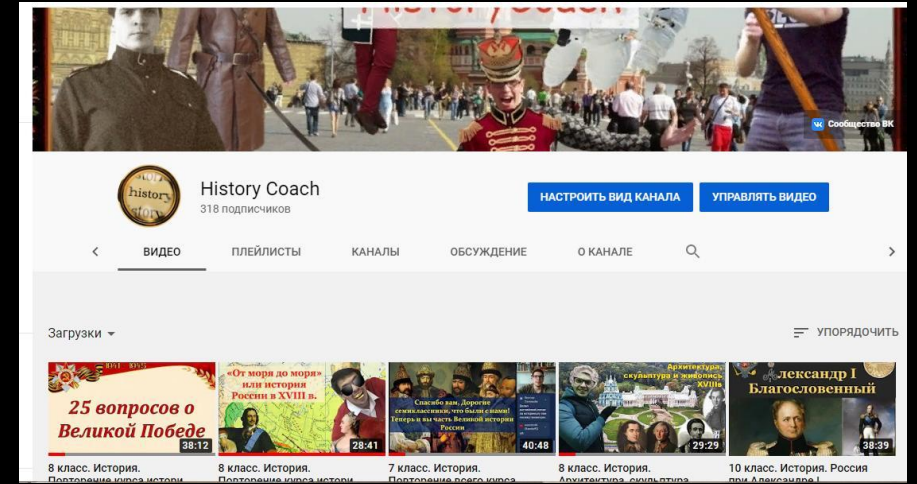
History Coach

Сообщество ВК

history story

History Coach
318 подписчиков

НАСТРОИТЬ ВИД КАНАЛА
УПРАВЛЯТЬ ВИДЕО

ВИДЕО ПЛЕЙЛИСТЫ КАНАЛЫ ОБСУЖДЕНИЕ О КАНАЛЕ

Загрузки
УПОРЯДОЧИТЬ

25 вопросов о Великой Победе
38:12
8 класс. История. Повторение курса истори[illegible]

«От моря до моря» или история России в XVIII в.
28:41
8 класс. История. Повторение курса истори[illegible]

Спасибо вам, Дорогие семиклассники, что были с нами! Теперь и вы часть Великой истории России
40:48
7 класс. История. Повторение всего курса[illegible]

Архитектура, скульптура и живопись XVIIIв
29:29
8 класс. История. Архитектура, скульптура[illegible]

Александр I Благословенный
38:39
10 класс. История. Россия при Александре I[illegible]